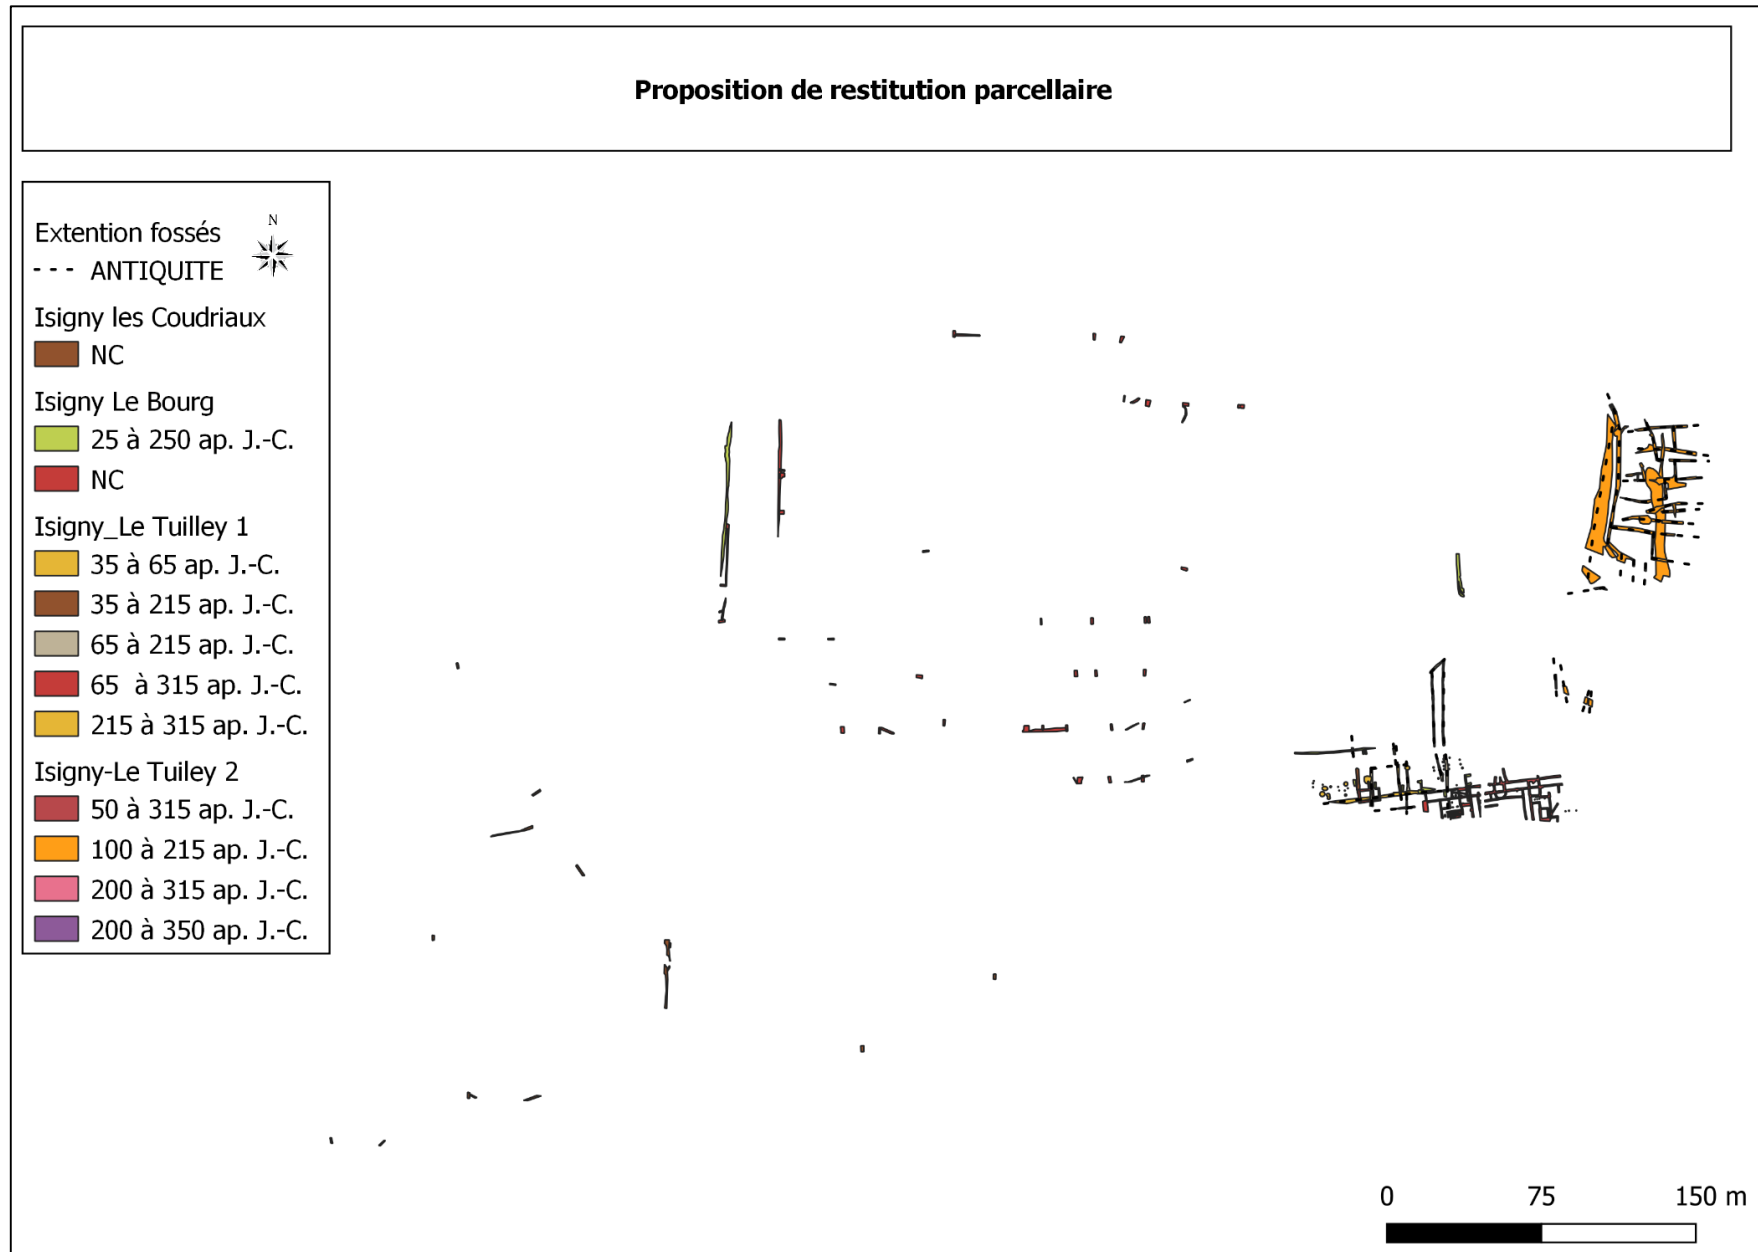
Proposition de restitution parcellaire

Extention fossés
N
ANTIQUITE
Isigny les Coudriaux
NC
Isigny Le Bourg
25 à 250 ap. J.-C.
NC
Isigny_Le Tuilley 1
35 à 65 ap. J.-C.
35 à 215 ap. J.-C.
65 à 215 ap. J.-C.
65 à 315 ap. J.-C.
215 à 315 ap. J.-C.
Isigny-Le Tuiley 2
50 à 315 ap. J.-C.
100 à 215 ap. J.-C.
200 à 315 ap. J.-C.
200 à 350 ap. J.-C.

0 75 150 m